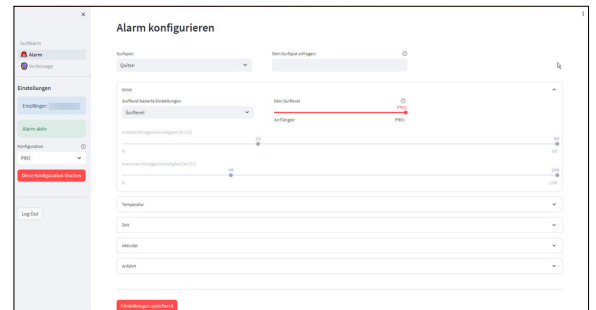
Surfalarm
Alarm
Vorhersage

Einstellungen

Empfänger:

Alarm aktiv

Konfiguration
PRO

Diese Konfiguration löschen

Log Out

Alarm konfigurieren

Surfspot
Quiten

Dein Surfspot anfragen

Wind

Surflevel-basierte Einstellungen
Surflevel

Dein Surflevel
PRO
Anfänger
PRO

mittlere Windgeschwindigkeit (km/h)
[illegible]
0
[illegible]

maximale Windgeschwindigkeit (km/h)
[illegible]
0
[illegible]

Temperatur

Zeit

Aktivität

Anfahrt

Einstellungen speichern